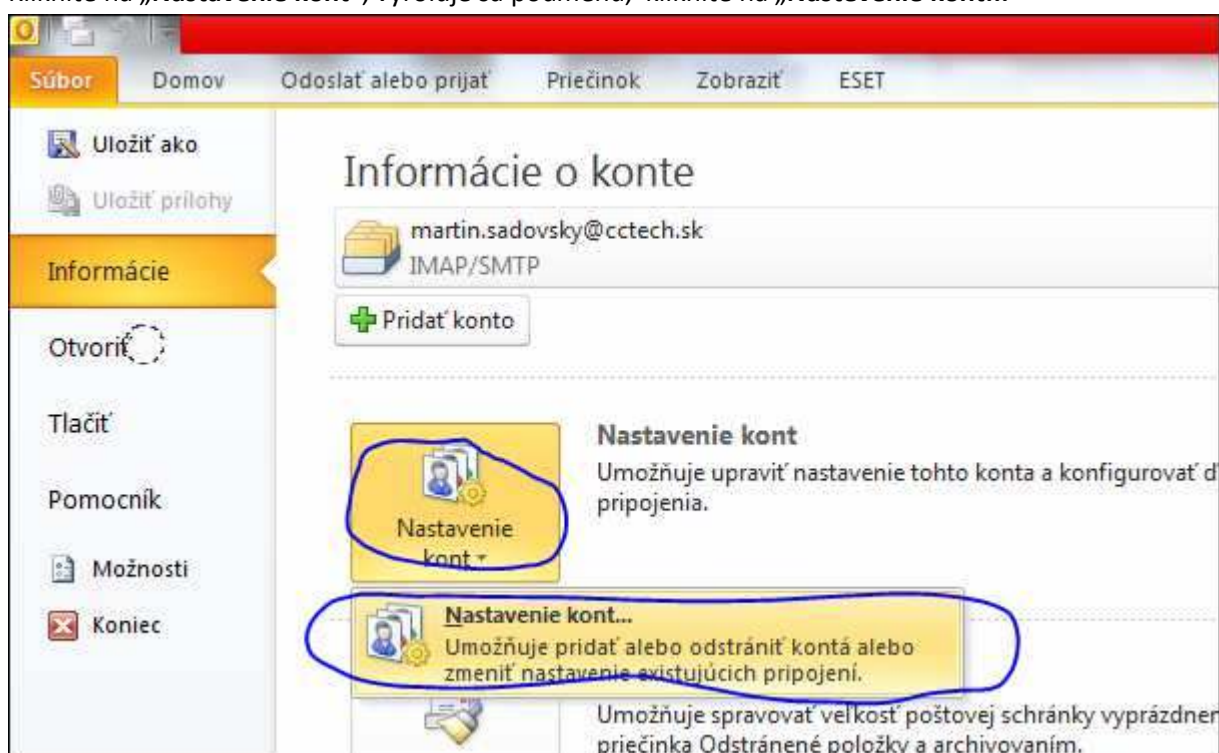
Kliknite na „Nastavenie kont“, vyroluje sa podmenu, kliknite na „Nastavenie kont...“

Súbor Domov Odoslať alebo prijať Priečinok Zobraziť ESET

Uložiť ako
Uložiť prílohy
Informácie
Otvoriť
Tlačiť
Pomocník
Možnosti
Koniec

Informácie o konte

martin.sadovsky@cctech.sk
IMAP/SMTP

Pridať konto

Nastavenie kont

Nastavenie kont
Umožňuje upraviť nastavenie tohto konta a konfigurovať ď
pripojenia.

Nastavenie kont...
Umožňuje pridať alebo odstrániť kontá alebo zmeniť nastavenie existujúcich pripojení.

Umožňuje spravovať veľkosť poštovej schránky vyprázdner
priečinka Odstránené položky a archivovaním.